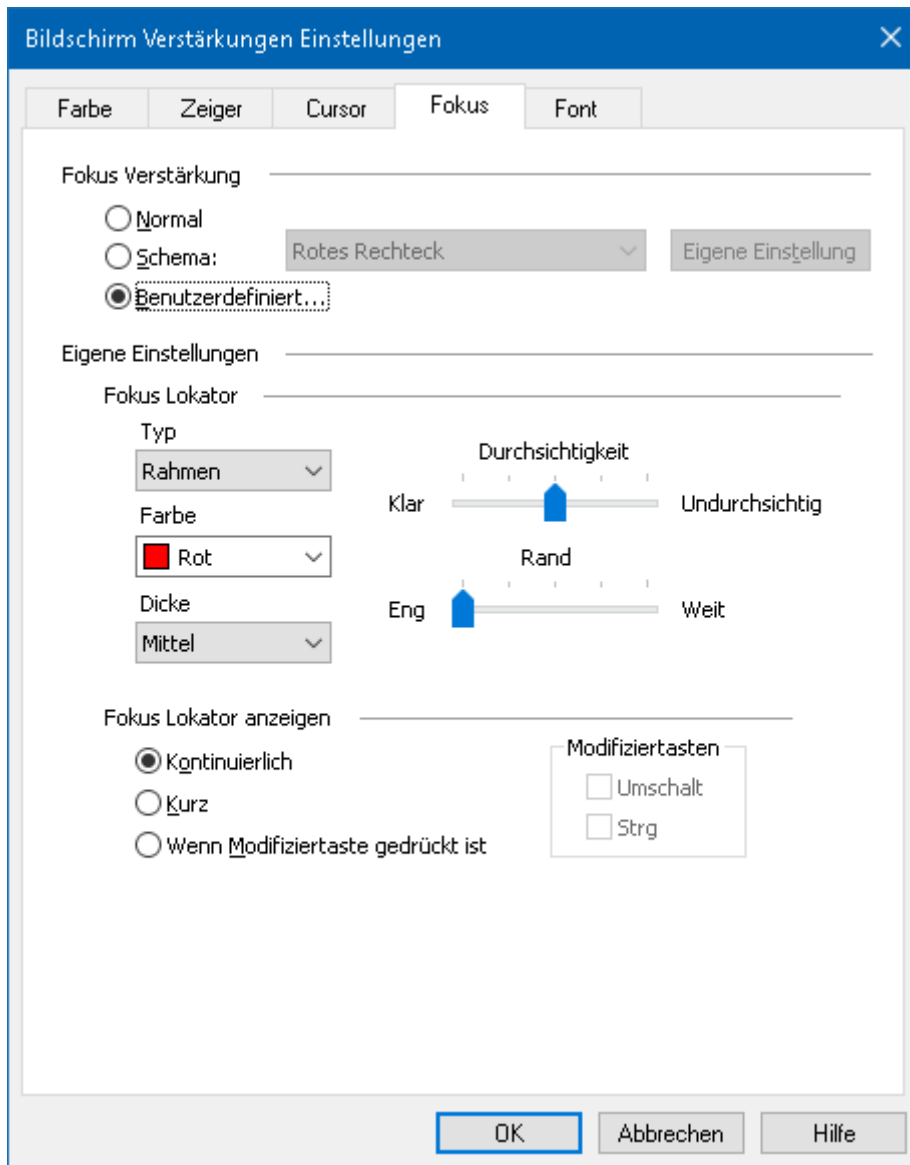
Bildschirm Verstärkungen Einstellungen

Farbe | Zeiger | Cursor | Fokus | Font

Fokus Verstärkung

Normal

Schema: Rotes Rechteck | Eigene Einstellung

Benutzerdefiniert...

Eigene Einstellungen

Fokus Lokator

Typ
Rahmen

Farbe
Rot

Dicke
Mittel

Durchsichtigkeit
Klar Undurchsichtig

Rand
Eng Weit

Fokus Lokator anzeigen

Kontinuierlich

Kurz

Wenn Modifiziertaste gedrückt ist

Modifiziertasten
Umschalt
Strg

OK | Abbrechen | Hilfe